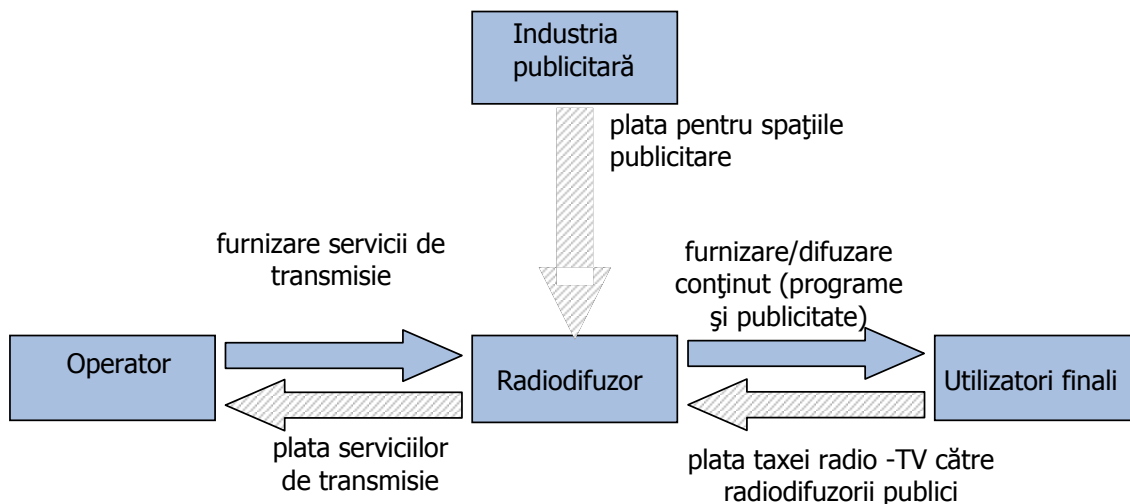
Industria publicitară

plata pentru spaţiile publicitare

furnizare servicii de transmisie

furnizare/difuzare conţinut (programe şi publicitate)

Operator

Radiodifuzor

Utilizatori finali

plata serviciilor de transmisie

plata taxei radio -TV către radiodifuzorii publici